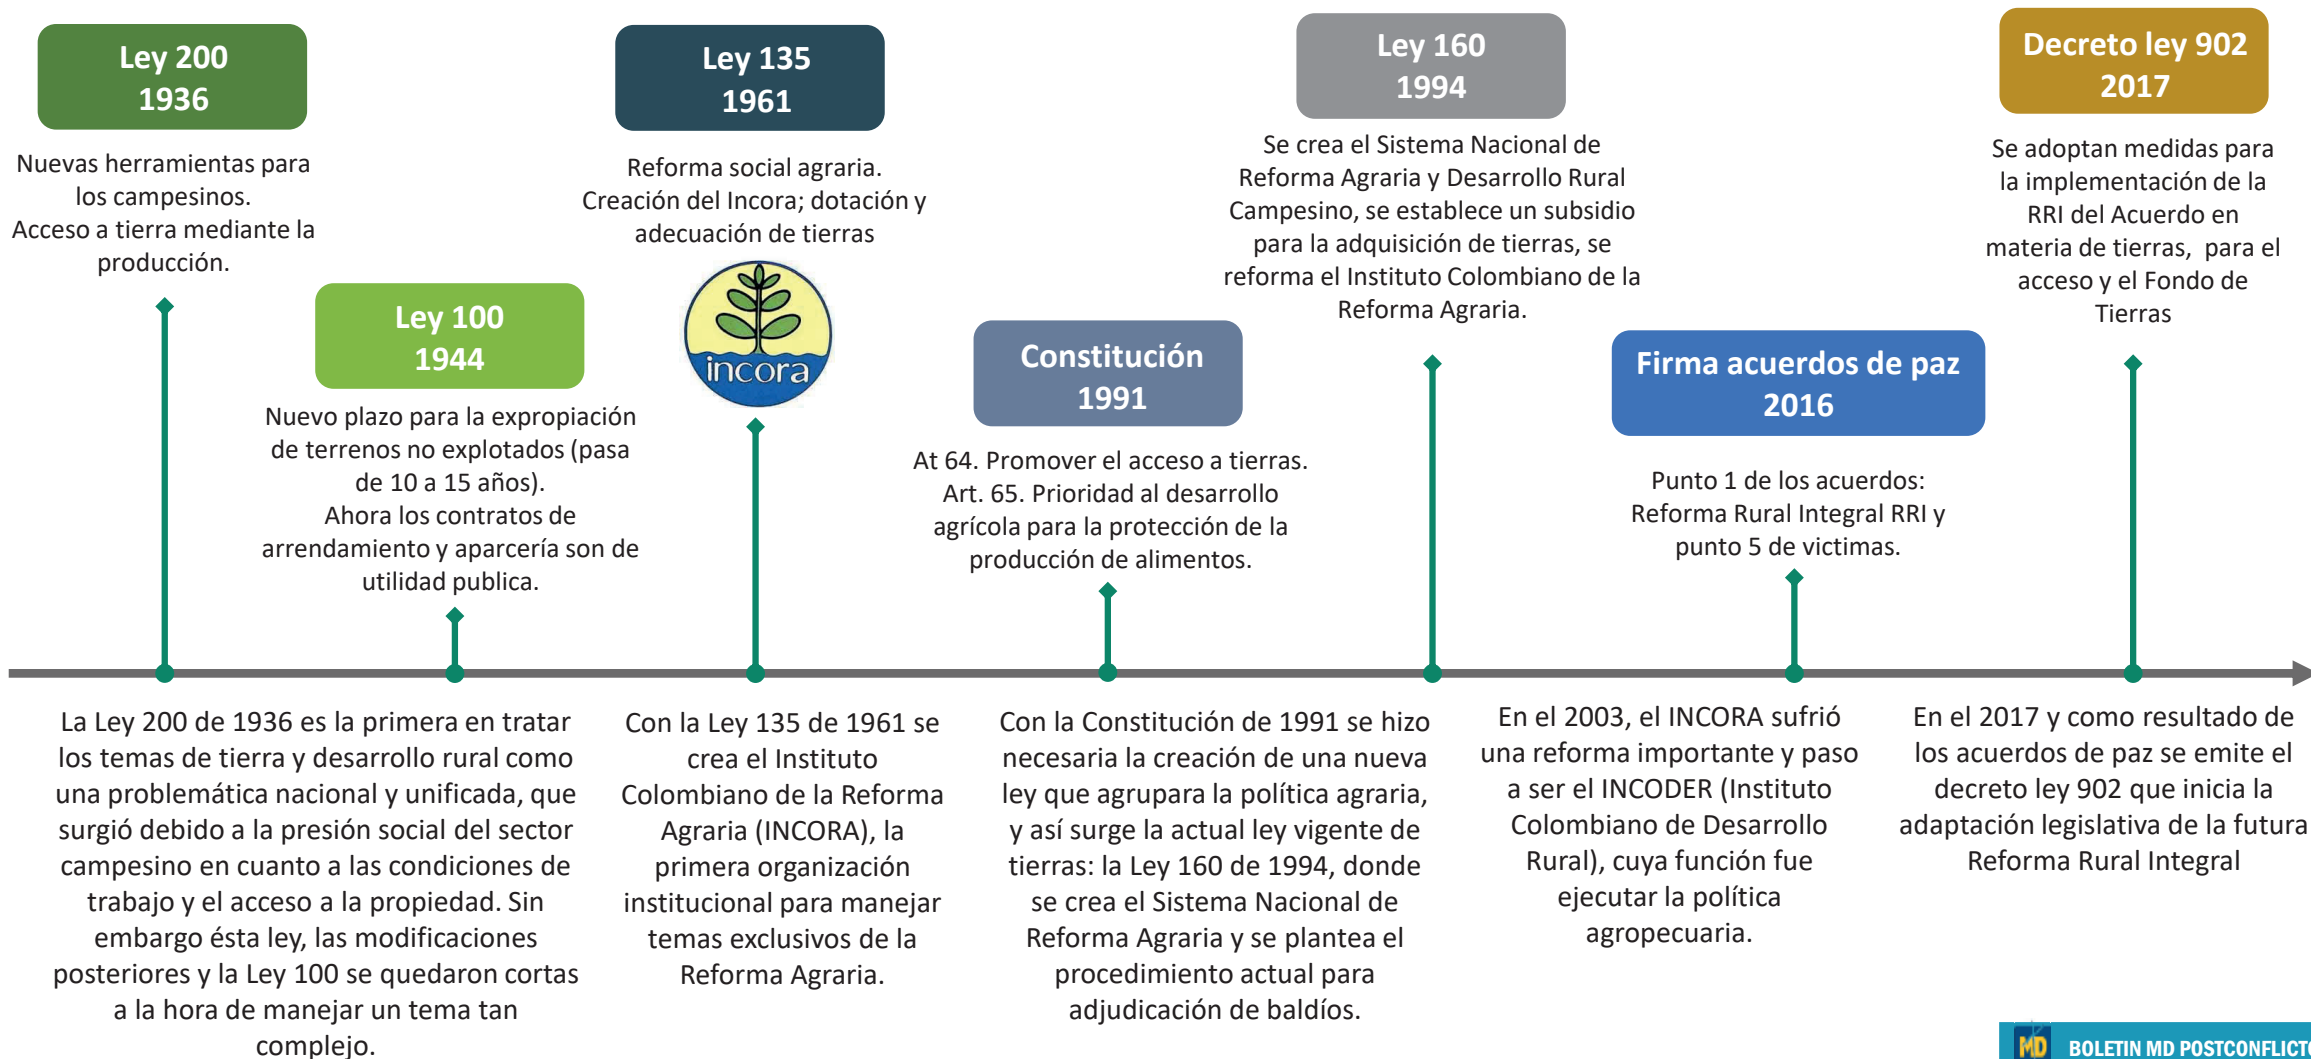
Ley 200
1936

Nuevas herramientas para los campesinos.
Acceso a tierra mediante la producción.

Ley 100
1944

Nuevo plazo para la expropiación de terrenos no explotados (pasa de 10 a 15 años).
Ahora los contratos de arrendamiento y aparcería son de utilidad publica.

Ley 135
1961

Reforma social agraria.
Creación del Incora; dotación y adecuación de tierras

incora

Constitución
1991

At 64. Promover el acceso a tierras.
Art. 65. Prioridad al desarrollo agrícola para la protección de la producción de alimentos.

Ley 160
1994

Se crea el Sistema Nacional de Reforma Agraria y Desarrollo Rural Campesino, se establece un subsidio para la adquisición de tierras, se reforma el Instituto Colombiano de la Reforma Agraria.

Firma acuerdos de paz
2016

Punto 1 de los acuerdos: Reforma Rural Integral RRI y punto 5 de victimas.

Decreto ley 902
2017

Se adoptan medidas para la implementación de la RRI del Acuerdo en materia de tierras, para el acceso y el Fondo de Tierras

La Ley 200 de 1936 es la primera en tratar los temas de tierra y desarrollo rural como una problemática nacional y unificada, que surgió debido a la presión social del sector campesino en cuanto a las condiciones de trabajo y el acceso a la propiedad. Sin embargo ésta ley, las modificaciones posteriores y la Ley 100 se quedaron cortas a la hora de manejar un tema tan complejo.

Con la Ley 135 de 1961 se crea el Instituto Colombiano de la Reforma Agraria (INCORA), la primera organización institucional para manejar temas exclusivos de la Reforma Agraria.

Con la Constitución de 1991 se hizo necesaria la creación de una nueva ley que agrupara la política agraria, y así surge la actual ley vigente de tierras: la Ley 160 de 1994, donde se crea el Sistema Nacional de Reforma Agraria y se plantea el procedimiento actual para adjudicación de baldíos.

En el 2003, el INCORA sufrió una reforma importante y paso a ser el INCODER (Instituto Colombiano de Desarrollo Rural), cuya función fue ejecutar la política agropecuaria.

En el 2017 y como resultado de los acuerdos de paz se emite el decreto ley 902 que inicia la adaptación legislativa de la futura Reforma Rural Integral

MD BOLETIN MD POSTCONFLICT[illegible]